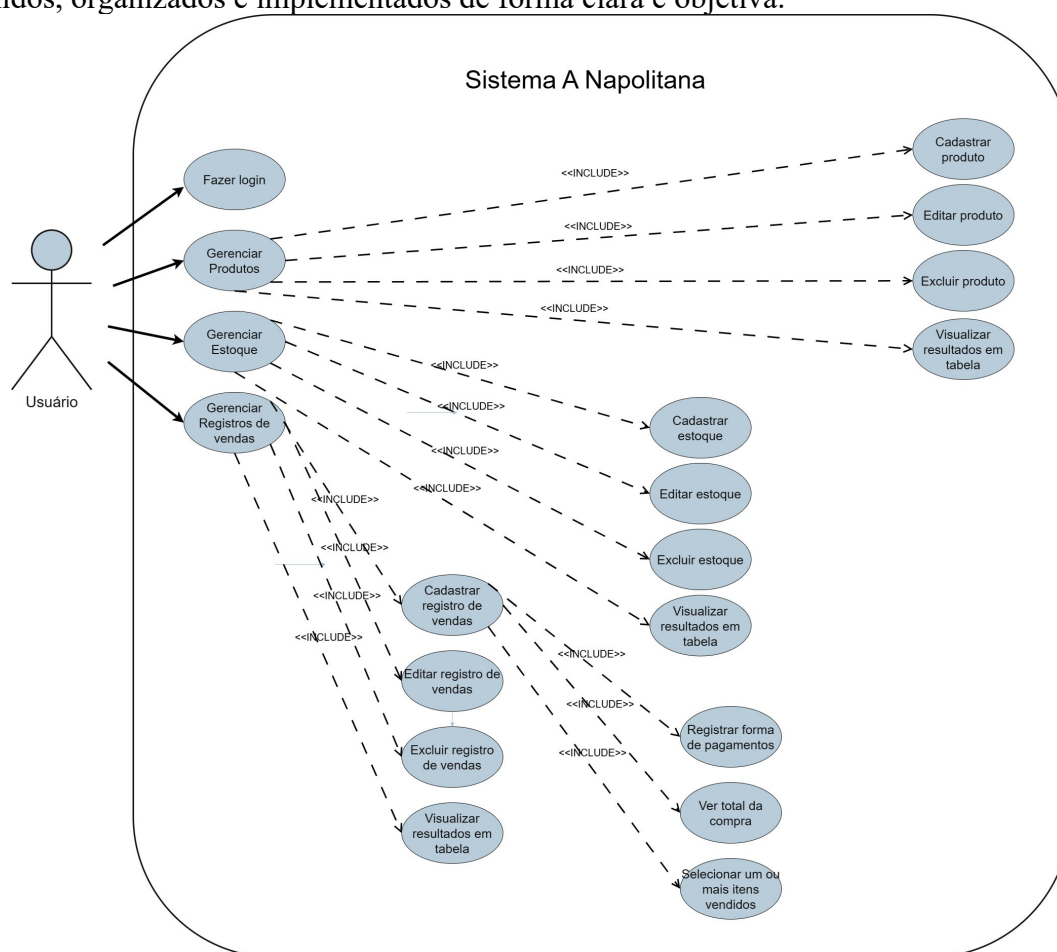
idos, organizados e implementados de forma clara e objetiva.

Sistema A Napolitana

Usuário

Fazer login

Gerenciar Produtos

Gerenciar Estoque

Gerenciar Registros de vendas

<<INCLUDE>>

Cadastrar produto

<<INCLUDE>>

Editar produto

<<INCLUDE>>

Excluir produto

<<INCLUDE>>

Visualizar resultados em tabela

<<INCLUDE>>

Cadastrar estoque

<<INCLUDE>>

Editar estoque

<<INCLUDE>>

Excluir estoque

<<INCLUDE>>

Visualizar resultados em tabela

<<INCLUDE>>

<<INCLUDE>>

<<INCLUDE>>

<<INCLUDE>>

Cadastrar registro de vendas

Editar registro de vendas

Excluir registro de vendas

Visualizar resultados em tabela

<<INCLUDE>>

Registrar forma de pagamentos

<<INCLUDE>>

Ver total da compra

<<INCLUDE>>

Selecionar um ou mais itens vendidos